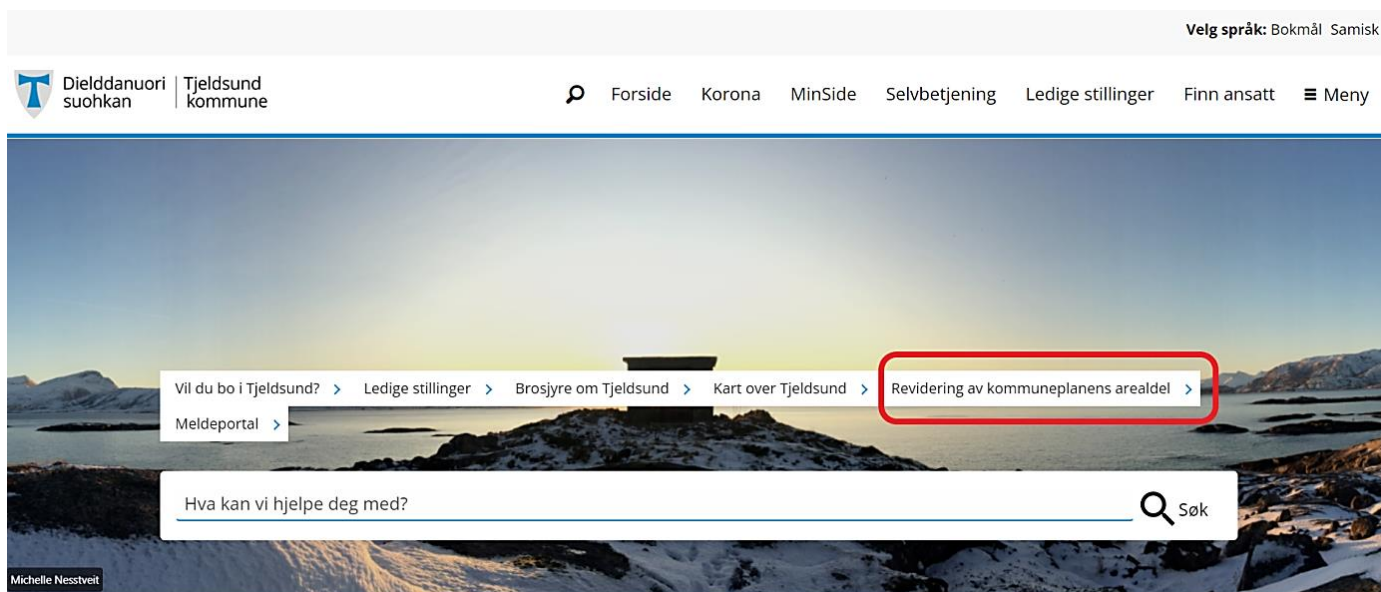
Velg språk: Bokmål Samisk

Dielddanuori suohkan | Tjeldsund kommune

Forside Korona MinSide Selvbetjening Ledige stillinger Finn ansatt ≡ Meny

Vil du bo i Tjeldsund? > Ledige stillinger > Brosjyre om Tjeldsund > Kart over Tjeldsund > Revidering av kommuneplanens arealdel > Meldeportal >

Hva kan vi hjelpe deg med?

Søk

Michelle Nesstveit